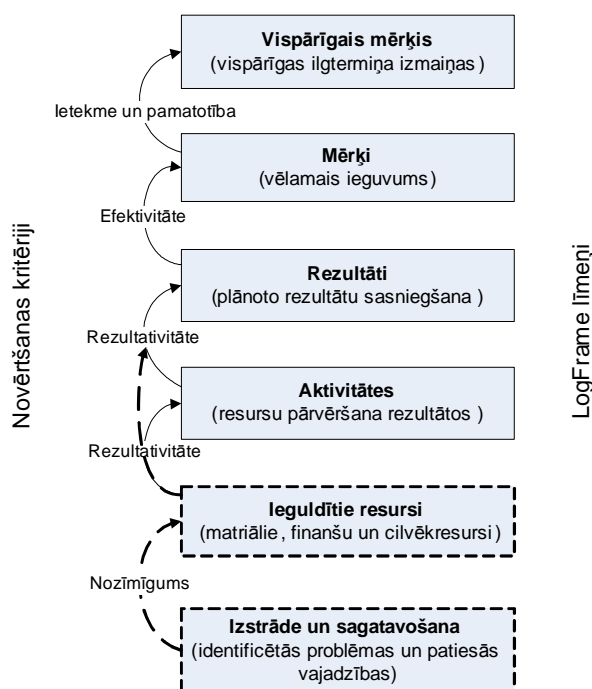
Novērtēšanas kritēriji

Vispārīgais mērķis
(vispārīgas ilgtermiņa izmaiņas )

Ietekme un pamatotība

Mērķi
(vēlamais ieguvums)

Efektivitāte

Rezultāti
(plānoto rezultātu sasniegšana )

Rezultativitāte

Aktivitātes
(resursu pārvēršana rezultātos )

Rezultativitāte

Ieguldītie resursi
(matriālie , finanšu un cilvēkresursi )

Nozīmīgums

Izstrāde un sagatavošana
(identificētās problēmas un patiesās vajadzības)

LogFrame līmeņi